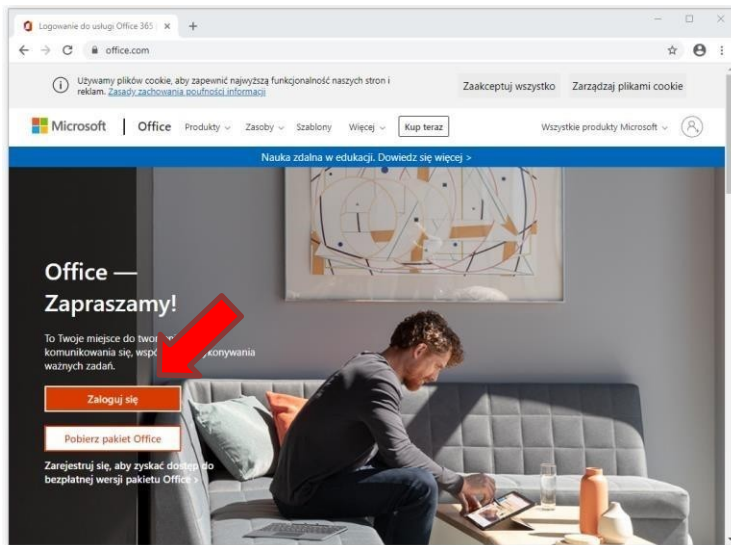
Logowanie do usługi Office 365 | ×

office.com

Używamy plików cookie, aby zapewnić najwyższą funkcjonalność naszych stron i reklam. Zasady zachowania poufności informacji

Zaakceptuj wszystko

Zarządzaj plikami cookie

Microsoft | Office Produkty Zasoby Szablony Więcej Kup teraz Wszystkie produkty Microsoft

Nauka zdalna w edukacji. Dowiedz się więcej >

Office — Zapraszamy!

To Twoje miejsce do twor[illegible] komunikowania się, wspó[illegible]konywania ważnych zadań.

Zaloguj się

Pobierz pakiet Office

Zarejestruj się, aby zyskać dostęp do bezpłatnej wersji pakietu Office ›